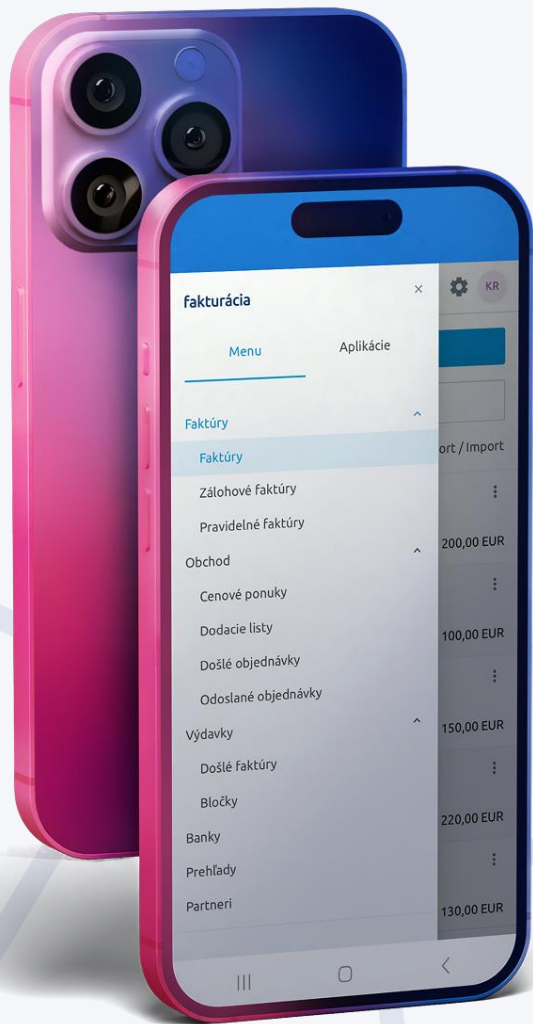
fakturácia
×
KR
Menu
Aplikácie
Faktúry
Faktúry
Zálohové faktúry
Pravidelné faktúry
Obchod
Cenové ponuky
Dodacie listy
Došlé objednávky
Odoslané objednávky
Výdavky
Došlé faktúry
Bločky
Banky
Prehľady
Partneri
ort / Import
200,00 EUR
100,00 EUR
150,00 EUR
220,00 EUR
130,00 EUR